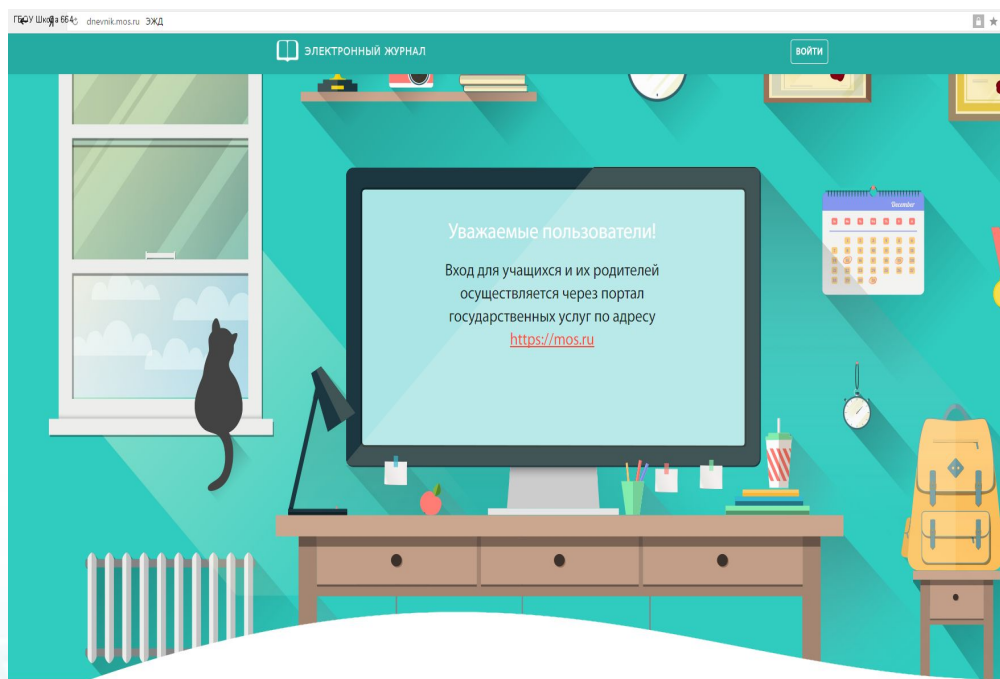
ГБОУ Школа 664
dnevnik.mos.ru ЭЖД

ЭЛЕКТРОННЫЙ ЖУРНАЛ

ВОЙТИ

December

Уважаемые пользователи!

Вход для учащихся и их родителей осуществляется через портал государственных услуг по адресу https://mos.ru